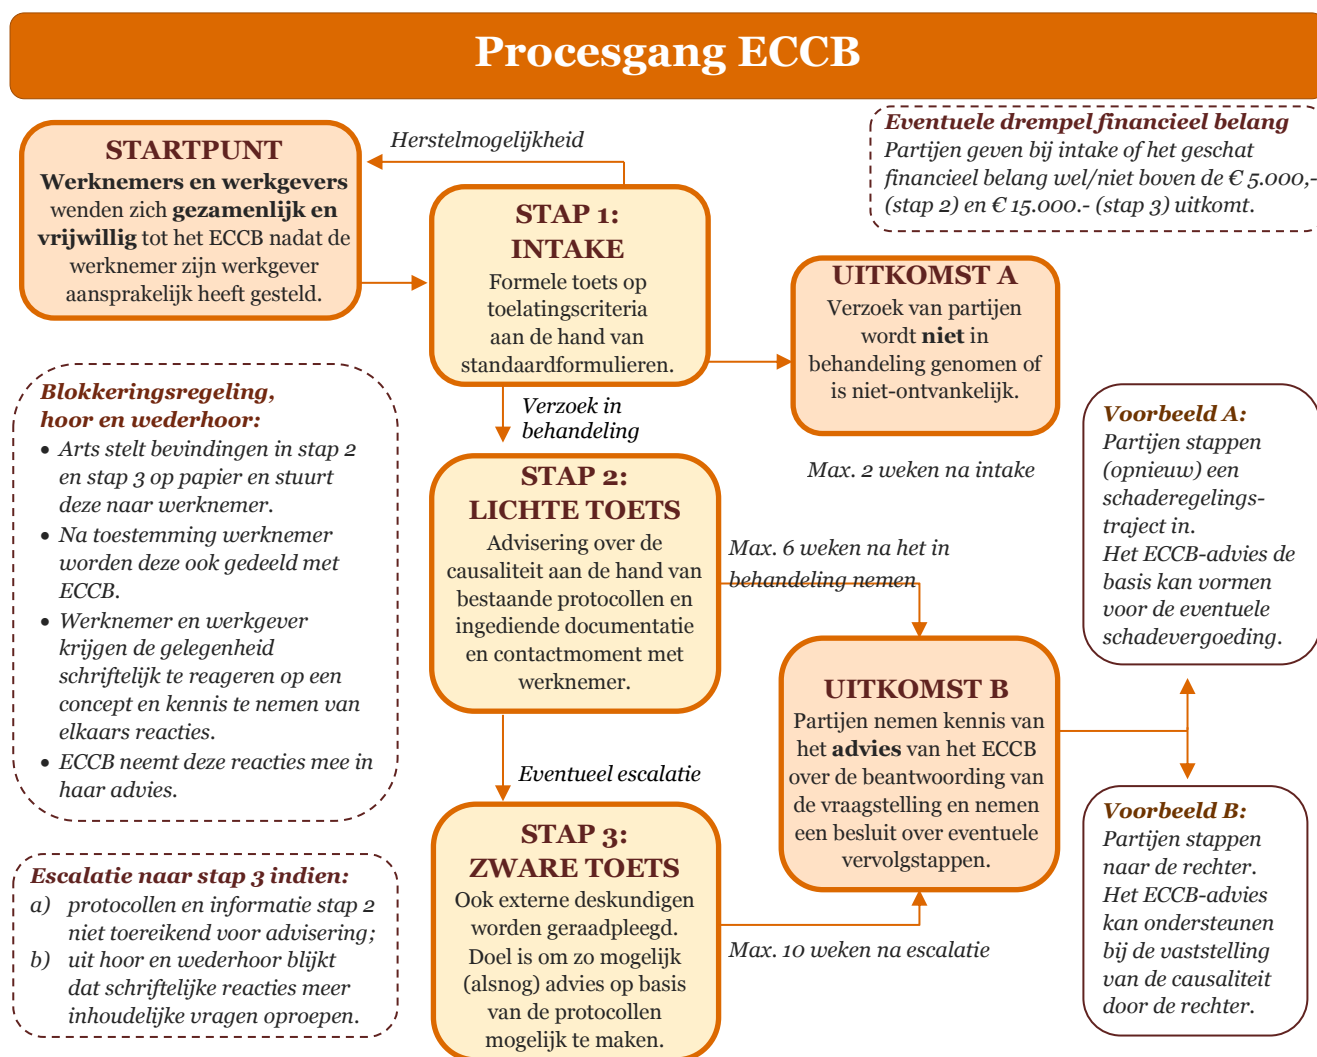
Procesgang ECCB

STARTPUNT
Werknemers en werkgevers wenden zich gezamenlijk en vrijwillig tot het ECCB nadat de werknemer zijn werkgever aansprakelijk heeft gesteld.

Herstelmogelijkheid

STAP 1:
INTAKE
Formele toets op toelatingscriteria aan de hand van standaardformulieren.

Eventuele drempel financieel belang
Partijen geven bij intake of het geschat financieel belang wel/niet boven de € 5.000,- (stap 2) en € 15.000.- (stap 3) uitkomt.

UITKOMST A
Verzoek van partijen wordt niet in behandeling genomen of is niet-ontvankelijk.

Max. 2 weken na intake

Blokkeringsregeling, hoor en wederhoor:
• Arts stelt bevindingen in stap 2 en stap 3 op papier en stuurt deze naar werknemer.
• Na toestemming werknemer worden deze ook gedeeld met ECCB.
• Werknemer en werkgever krijgen de gelegenheid schriftelijk te reageren op een concept en kennis te nemen van elkaars reacties.
• ECCB neemt deze reacties mee in haar advies.

Verzoek in behandeling

STAP 2:
LICHTE TOETS
Advisering over de causaliteit aan de hand van bestaande protocollen en ingediende documentatie en contactmoment met werknemer.

Max. 6 weken na het in behandeling nemen

Voorbeeld A:
Partijen stappen (opnieuw) een schaderegelings-traject in.
Het ECCB-advies de basis kan vormen voor de eventuele schadevergoeding.

UITKOMST B
Partijen nemen kennis van het advies van het ECCB over de beantwoording van de vraagstelling en nemen een besluit over eventuele vervolgstappen.

Eventueel escalatie

Voorbeeld B:
Partijen stappen naar de rechter.
Het ECCB-advies kan ondersteunen bij de vaststelling van de causaliteit door de rechter.

Escalatie naar stap 3 indien:
a) protocollen en informatie stap 2 niet toereikend voor advisering;
b) uit hoor en wederhoor blijkt dat schriftelijke reacties meer inhoudelijke vragen oproepen.

STAP 3:
ZWARE TOETS
Ook externe deskundigen worden geraadpleegd. Doel is om zo mogelijk (alsnog) advies op basis van de protocollen mogelijk te maken.

Max. 10 weken na escalatie